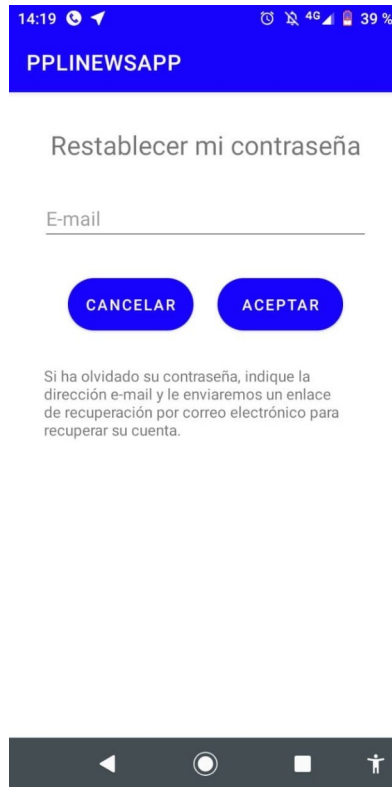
14:19 4G 39 %

PPLINEWSAPP

Restablecer mi contraseña

E-mail

CANCELAR

ACEPTAR

Si ha olvidado su contraseña, indique la dirección e-mail y le enviaremos un enlace de recuperación por correo electrónico para recuperar su cuenta.